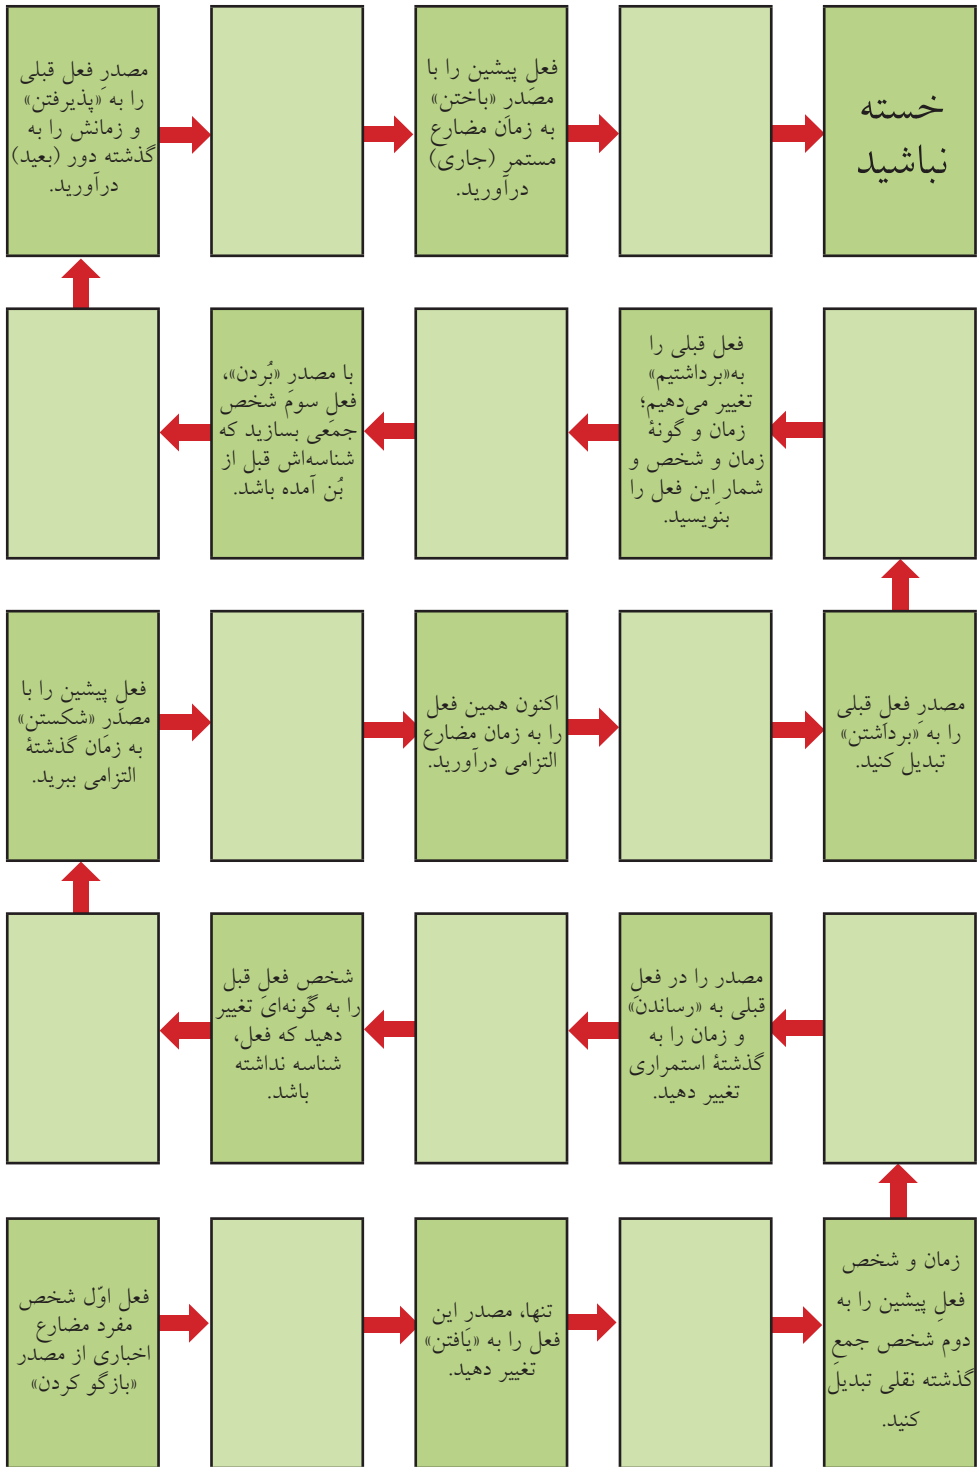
خسته نباشید

فعلِ پیشین را با مصدَر «باختن» به زمانِ مضارعِ مستمرِ (جاری) درآورید.

مصدرِ فعل قبلی را به «پذیرفتن» و زمانش را به گذشته دور (بعید) درآورید.

فعل قبلی را به«برداشتیم» تغییر می‌دهیم؛ زمان و گونهٔ زمان و شخص و شمارِ این فعل را بنویسید.

با مصدر «بُردن»، فعلِ سومِ شخص جمعِ بسازید که شناسه‌اش قبل از بُن آمده باشد.

مصدرِ فعل قبلی را به «برداشتن» تبدیل کنید.

اکنون همین فعل را به زمان مضارع التزامی درآورید.

فعل پیشین را با مصدَر «شکستن» به زمَان گذشتهٔ التزامی ببرید.

مصدر را در فعل قبلی به «رساندن» و زمان را به گذشتهٔ استمراری تغییر دهید.

شخص فعلِ قبل را به گونه‌ایَ تغییر دهید که فعل، شناسه نداشته باشد.

زمان و شخص فعلِ پیشین را به دوم شخص جمعِ گذشته نقلی تبدیل کنید.

تنها، مصدر این فعل را به «یافتن» تغییر دهید.

فعلِ اوّل شخص مفرد مضارع اخباری از مصدر «بازگو کردن»